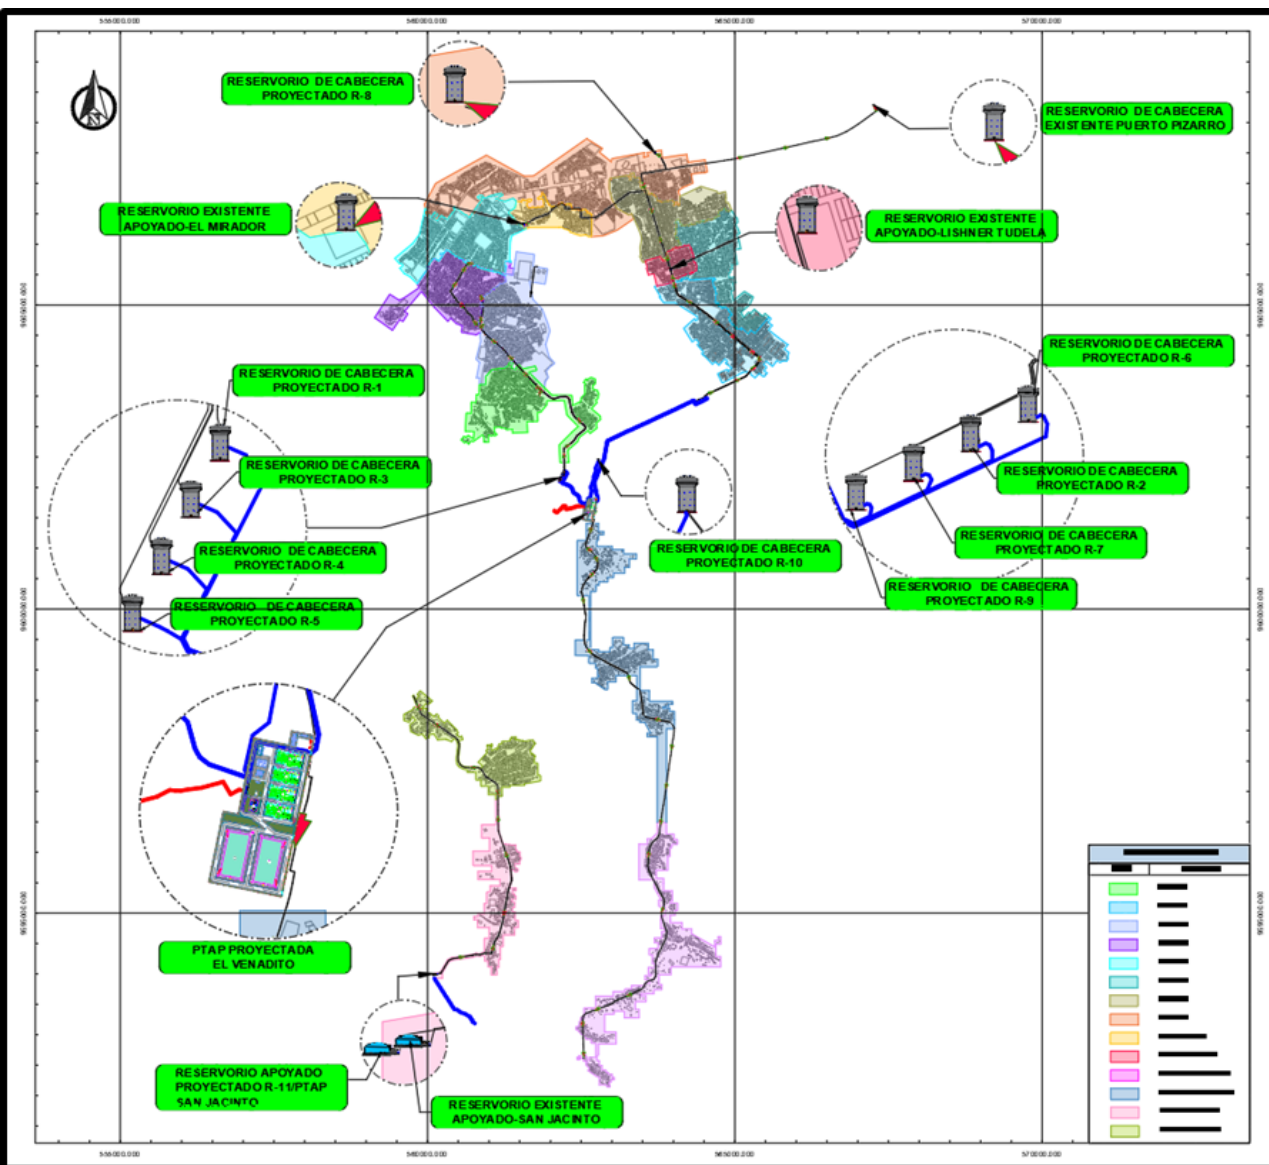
555000.000
560000.000
565000.000
570000.000

RESERVORIO DE CABECERA PROYECTADO R-8

RESERVORIO DE CABECERA EXISTENTE PUERTO PIZARRO

RESERVORIO EXISTENTE APOYADO-EL MIRADOR

RESERVORIO EXISTENTE APOYADO-LISHNER TUDELA

RESERVORIO DE CABECERA PROYECTADO R-6

RESERVORIO DE CABECERA PROYECTADO R-1

RESERVORIO DE CABECERA PROYECTADO R-3

RESERVORIO DE CABECERA PROYECTADO R-2

RESERVORIO DE CABECERA PROYECTADO R-4

RESERVORIO DE CABECERA PROYECTADO R-10

RESERVORIO DE CABECERA PROYECTADO R-7

RESERVORIO DE CABECERA PROYECTADO R-5

RESERVORIO DE CABECERA PROYECTADO R-9

PTAP PROYECTADA EL VENADITO

RESERVORIO APOYADO PROYECTADO R-11/PTAP SAN JACINTO

RESERVORIO EXISTENTE APOYADO-SAN JACINTO

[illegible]